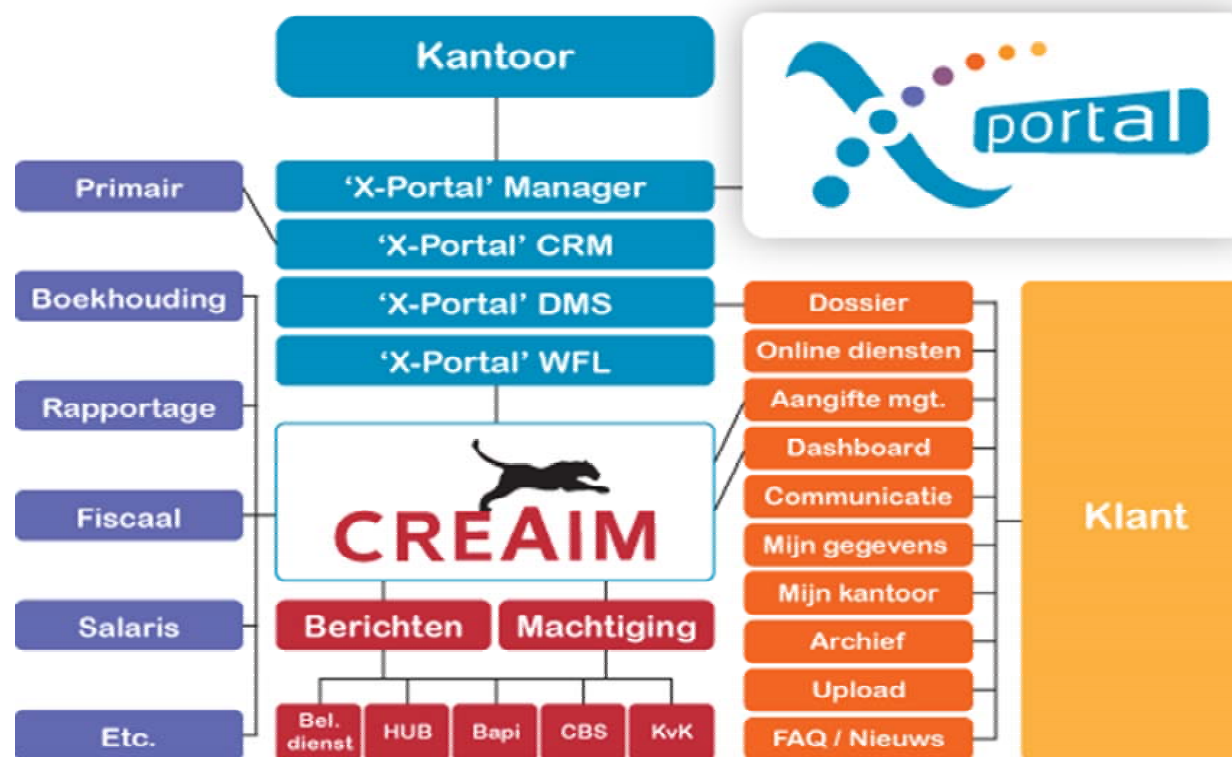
Kantoor

portal

Primair

'X-Portal' Manager

'X-Portal' CRM

Boekhouding

'X-Portal' DMS

'X-Portal' WFL

Rapportage

Fiscaal

Salaris

Etc.

CREAIM

Berichten

Machtiging

Bel. dienst

HUB

Bapi

CBS

KvK

Dossier

Online diensten

Aangifte mgt.

Dashboard

Communicatie

Mijn gegevens

Mijn kantoor

Archief

Upload

FAQ / Nieuws

Klant